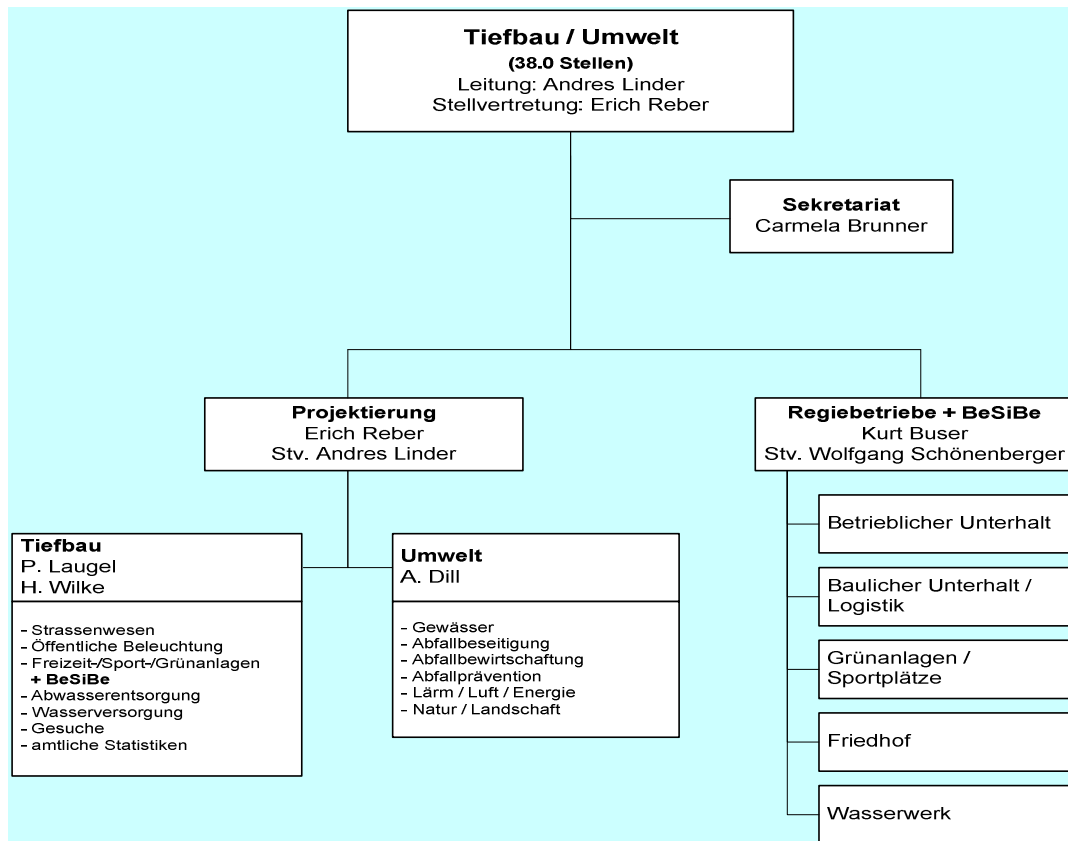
**Tiefbau / Umwelt**
**(38.0 Stellen)**
Leitung: Andres Linder
Stellvertretung: Erich Reber

**Sekretariat**
Carmela Brunner

**Projektierung**
Erich Reber
Stv. Andres Linder

**Regiebetriebe + BeSiBe**
Kurt Buser
Stv. Wolfgang Schönenberger

**Tiefbau**
P. Laugel
H. Wilke

- Strassenwesen
- Öffentliche Beleuchtung
- Freizeit-/Sport-/Grünanlagen
**+ BeSiBe**
- Abwasserentsorgung
- Wasserversorgung
- Gesuche
- amtliche Statistiken

**Umwelt**
A. Dill

- Gewässer
- Abfallbeseitigung
- Abfallbewirtschaftung
- Abfallprävention
- Lärm / Luft / Energie
- Natur / Landschaft

Betrieblicher Unterhalt

Baulicher Unterhalt / Logistik

Grünanlagen / Sportplätze

Friedhof

Wasserwerk